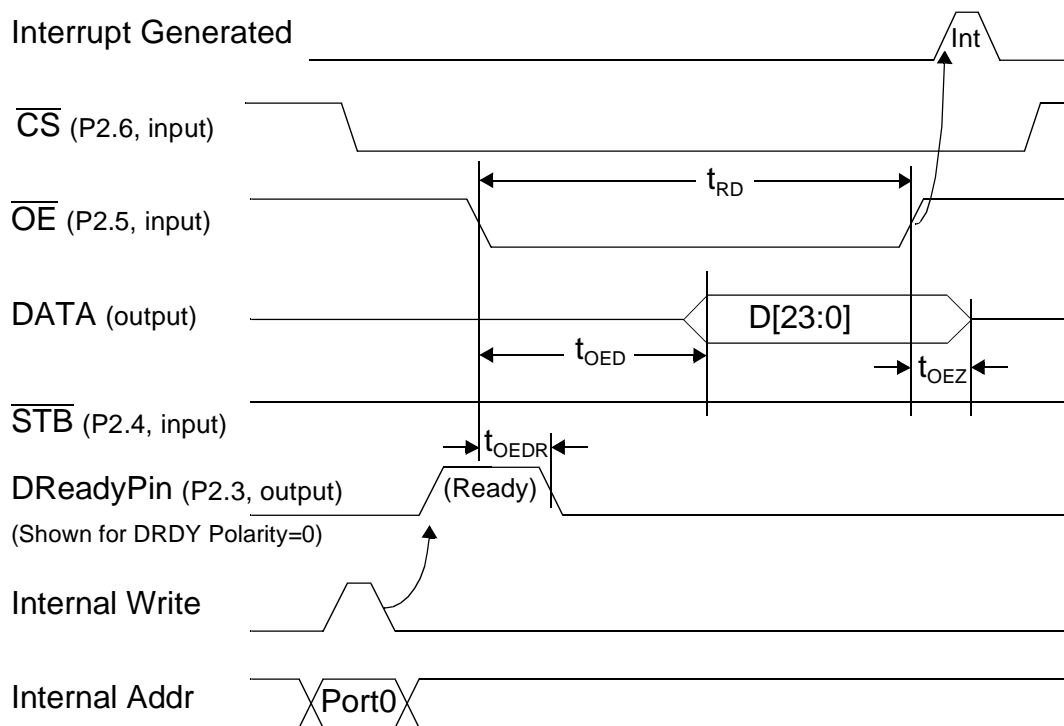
Interrupt Generated

Int

$\overline{CS}$ (P2.6, input)

$\overline{OE}$ (P2.5, input)

$t_{RD}$

DATA (output)

D[23:0]

$t_{OED}$

$t_{OEZ}$

$\overline{STB}$ (P2.4, input)

$t_{OEDR}$

DReadyPin (P2.3, output)

(Ready)

(Shown for DRDY Polarity=0)

Internal Write

Internal Addr

Port0